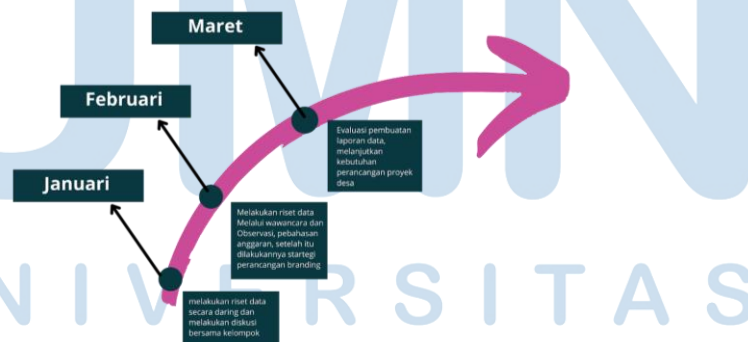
Maret

Februari

Januari

Evaluasi pembuatan laporan data, melanjutkan kebutuhan perancangan proyek desa

Melakukan riset data Melalui wawancara dan Observasi, pebahasan anggaran, setelah itu dilakukannya startegi perancangan branding

melakukan riset data secara daring dan melakukan diskusi bersama kelompok

UMN

UNIVERSITAS